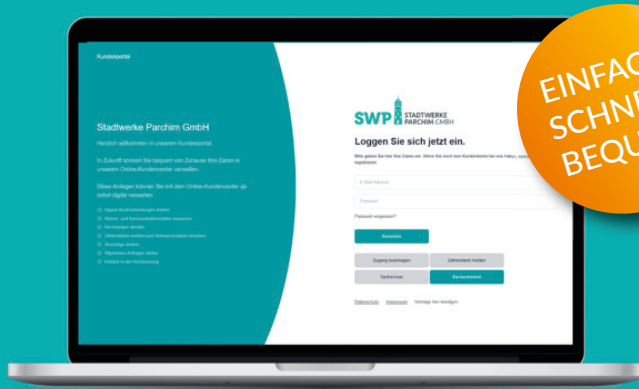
Kundenportal

Stadtwerke Parchim GmbH

Herzlich willkommen in unserem Kundenportal.

In Zukunft können Sie bequem von Zuhause Ihre Daten in unserem Online-Kundencenter verwalten.

Diese Anliegen können Sie mit dem Online-Kundencenter ab sofort digital verwalten:

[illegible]
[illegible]
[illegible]
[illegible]
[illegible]
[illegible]
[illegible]

SWP STADTWERKE PARCHIM GMBH

Loggen Sie sich jetzt ein.

Bitte geben Sie hier Ihre Daten ein. Wenn Sie noch kein Kundenkonto bei uns haben, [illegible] registrieren.

E-Mail-Adresse

Passwort

Passwort vergessen?

Anmelden

Zugang beantragen

Zählerstand melden

Tarifrechner

Serviceformular

Datenschutz Impressum Verträge hier kündigen

EINFAC
SCHNE
BEQU